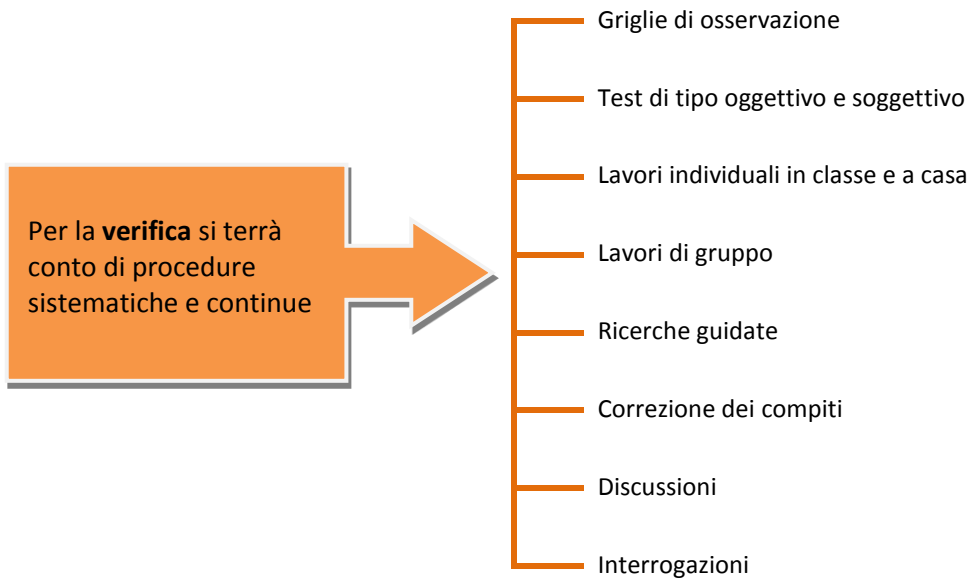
Per la **verifica** si terrà conto di procedure sistematiche e continue

Griglie di osservazione

Test di tipo oggettivo e soggettivo

Lavori individuali in classe e a casa

Lavori di gruppo

Ricerche guidate

Correzione dei compiti

Discussioni

Interrogazioni